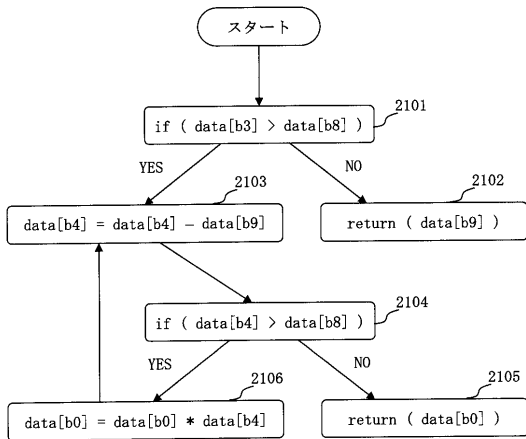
スタート

if ( data[b3] > data[b8] )

2101

YES

NO

data[b4] = data[b4] – data[b9]

2103

return ( data[b9] )

2102

if ( data[b4] > data[b8] )

2104

YES

NO

data[b0] = data[b0] * data[b4]

2106

return ( data[b0] )

2105